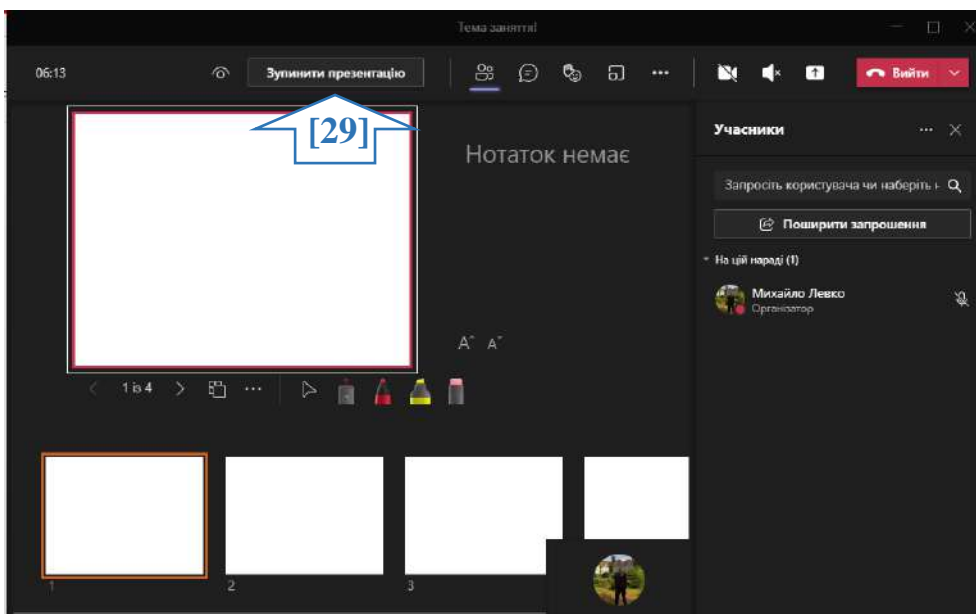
Тема заняття!

06:13

Зупинити презентацію

[29]

Вийти

Учасники

Нотаток немає

Запросіть користувача чи наберіть н

Поширити запрошення

На цій нараді (1)

Михайло Левко
Організатор

A A

1 із 4

1

2

3